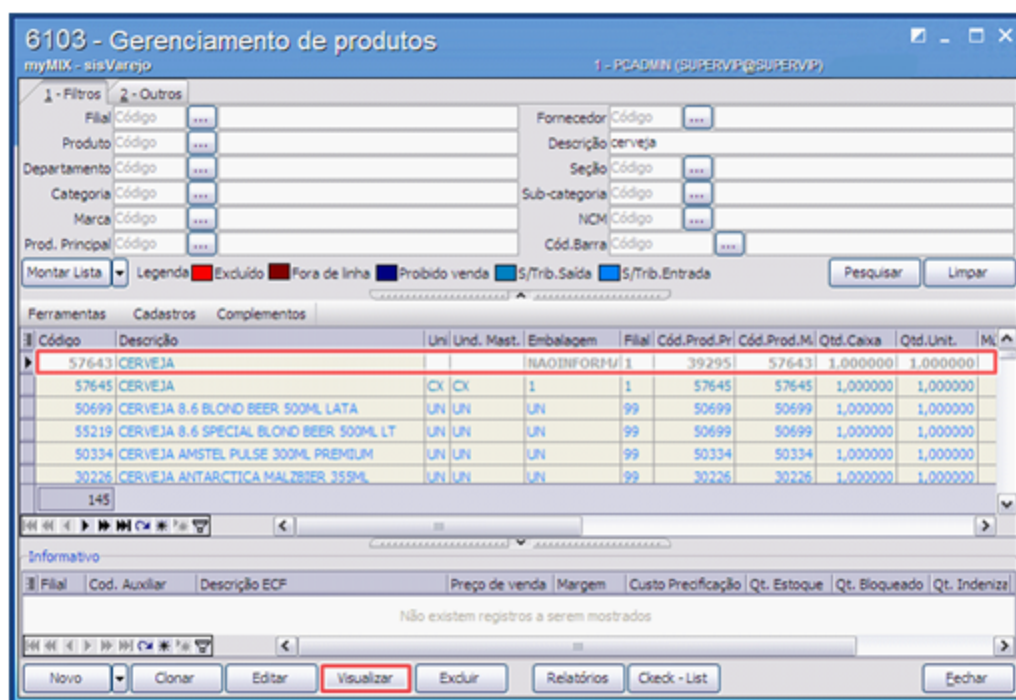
6103 - Gerenciamento de produtos
myMIX - sisVarejo
1 - PCADMIN (SUPERVIP@SUPERVIP)

1 - Filtros | 2 - Outros

Filial Código ...
Produto Código ...
Departamento Código ...
Categoria Código ...
Marca Código ...
Prod. Principal Código ...
Fornecedor Código ...
Descrição cerveja
Seção Código ...
Sub-categoria Código ...
NCM Código ...
Cód.Barra Código ...

Montar Lista | Legenda Excluído Fora de linha Proibido venda S/Trib.Saída S/Trib.Entrada | Pesquisar | Limpar

Ferramentas Cadastros Complementos

| Código | Descrição | Uni | Und. Mast. | Embalagem | Filial | Cód.Prod.Pr | Cód.Prod.M | Qtd.Caixa | Qtd.Unit. |
|---|---|---|---|---|---|---|---|---|---|
| 57643 | CERVEJA | | | NAOINFORM/ | 1 | 39295 | 57643 | 1,000000 | 1,000000 |
| 57645 | CERVEJA | CX | CX | 1 | 1 | 57645 | 57645 | 1,000000 | 1,000000 |
| 50699 | CERVEJA 8.6 BLOND BEER 500ML LATA | UN | UN | UN | 99 | 50699 | 50699 | 1,000000 | 1,000000 |
| 55219 | CERVEJA 8.6 SPECIAL BLOND BEER 500ML LT | UN | UN | UN | 99 | 50699 | 50699 | 1,000000 | 1,000000 |
| 50334 | CERVEJA AMSTEL PULSE 300ML PREMIUM | UN | UN | UN | 99 | 50334 | 50334 | 1,000000 | 1,000000 |
| 30226 | CERVEJA ANTARCTICA MALZBIER 355ML | UN | UN | UN | 99 | 30226 | 30226 | 1,000000 | 1,000000 |

145

Informativo

| Filial | Cod. Auxiliar | Descrição ECF | Preço de venda | Margem | Custo Precificação | Qt. Estoque | Qt. Bloqueado | Qt. Indeniza |
|---|---|---|---|---|---|---|---|---|

Não existem registros a serem mostrados

Novo | Clonar | Editar | Visualizar | Excluir | Relatórios | Ckeck - List | Fechar